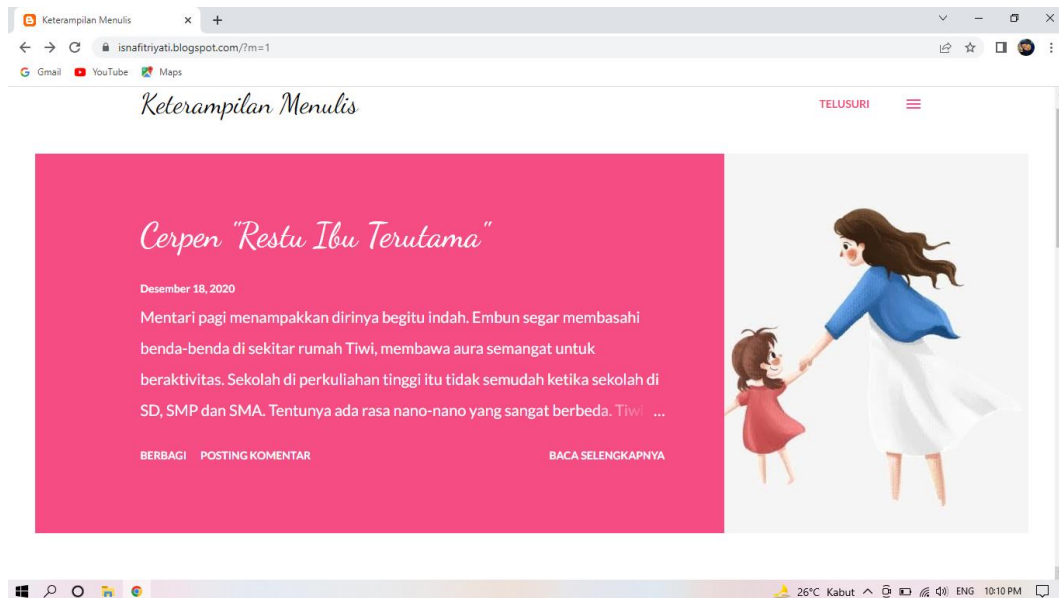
Keterampilan Menulis

isnafitriyati.blogspot.com/?m=1

Gmail YouTube Maps

Keterampilan Menulis

TELUSURI

Cerpen "Restu Ibu Terutama"

Desember 18, 2020

Mentari pagi menampakkan dirinya begitu indah. Embun segar membasahi benda-benda di sekitar rumah Tiwi, membawa aura semangat untuk beraktivitas. Sekolah di perkuliahan tinggi itu tidak semudah ketika sekolah di SD, SMP dan SMA. Tentunya ada rasa nano-nano yang sangat berbeda. Tiwi …

BERBAGI POSTING KOMENTAR

BACA SELENGKAPNYA

26°C Kabut ENG 10:10 PM